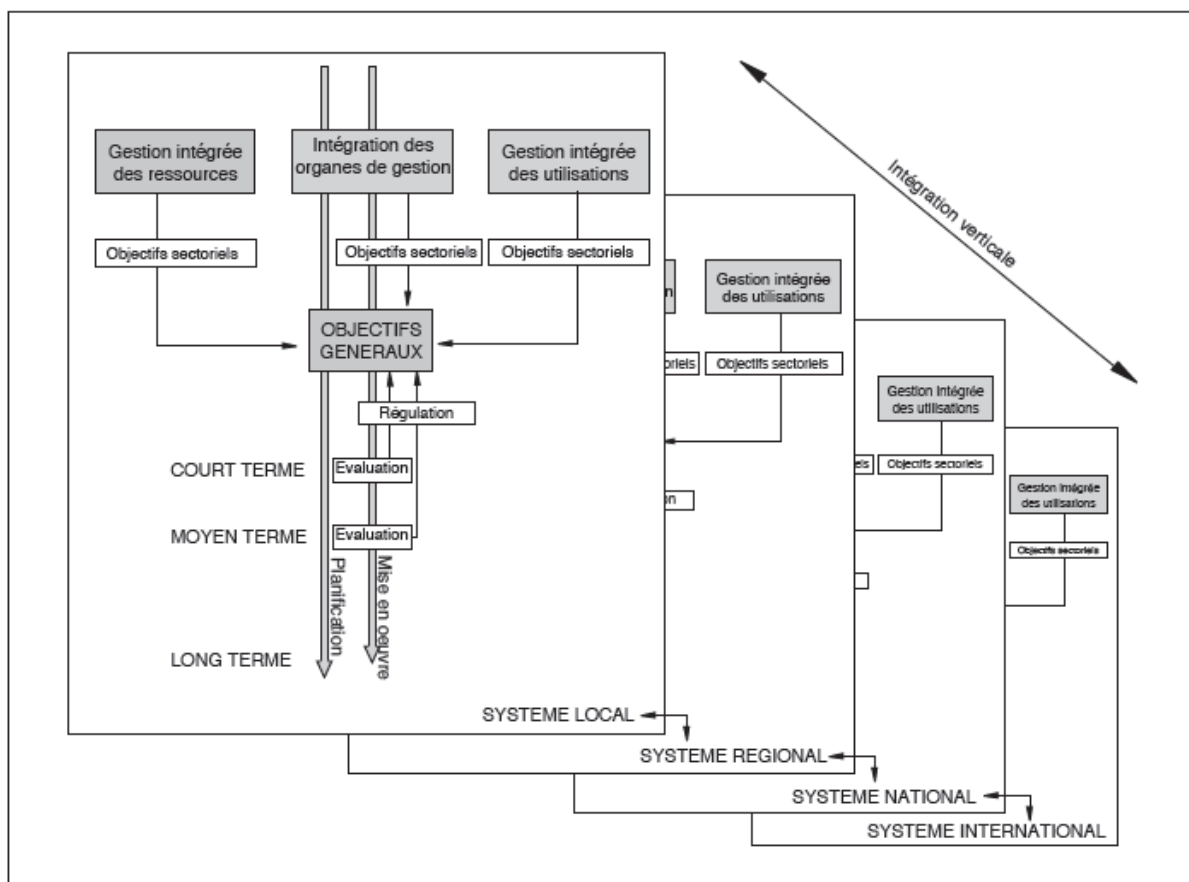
Gestion intégrée des ressources

Intégration des organes de gestion

Gestion intégrée des utilisations

Intégration verticale

Objectifs sectoriels

Objectifs sectoriels

Objectifs sectoriels

Gestion intégrée des utilisations

OBJECTIFS GENERAUX

Objectifs sectoriels

Gestion intégrée des utilisations

Régulation

Objectifs sectoriels

COURT TERME

Evaluation

Gestion intégrée des utilisations

Objectifs sectoriels

MOYEN TERME

Evaluation

Planification

Mise en oeuvre

LONG TERME

SYSTEME LOCAL

SYSTEME REGIONAL

SYSTEME NATIONAL

SYSTEME INTERNATIONAL